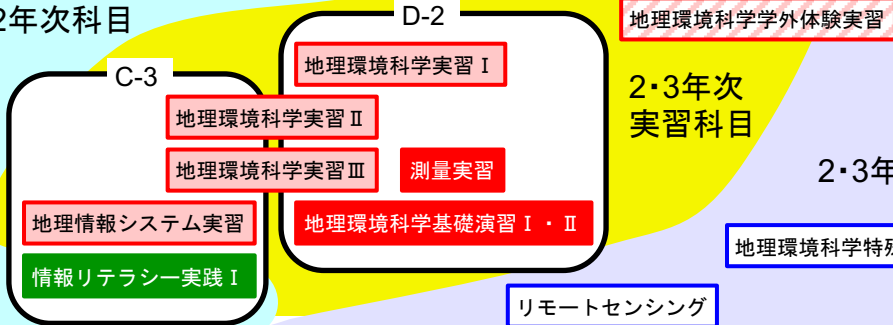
2年次科目

D-2

地理環境科学学外体験実習

C-3

地理環境科学実習Ⅰ

2･3年次
実習科目

地理環境科学実習Ⅱ

地理環境科学実習Ⅲ

測量実習

2･3年

地理情報システム実習

地理環境科学基礎演習Ⅰ・Ⅱ

地理環境科学特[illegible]

情報リテラシー実践Ⅰ

リモートセンシング